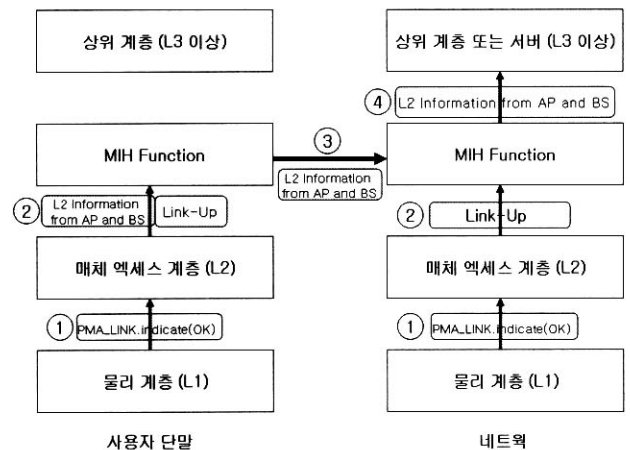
상위 계층 (L3 이상)

MIH Function

② L2 Information from AP and BS

Link-Up

매체 엑세스 계층 (L2)

① PMA_LINK.indicate(OK)

물리 계층 (L1)

사용자 단말

③ L2 Information from AP and BS

상위 계층 또는 서버 (L3 이상)

④ L2 Information from AP and BS

MIH Function

② Link-Up

매체 엑세스 계층 (L2)

① PMA_LINK.indicate(OK)

물리 계층 (L1)

네트웍